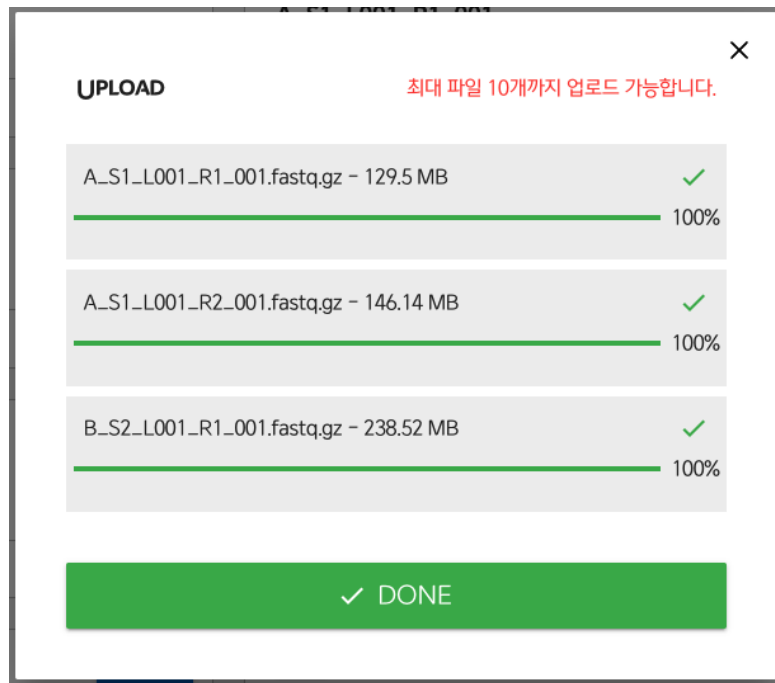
A_S1_L001_R1_001

×

UPLOAD

최대 파일 10개까지 업로드 가능합니다.

A_S1_L001_R1_001.fastq.gz - 129.5 MB

100%

A_S1_L001_R2_001.fastq.gz - 146.14 MB

100%

B_S2_L001_R1_001.fastq.gz - 238.52 MB

100%

DONE